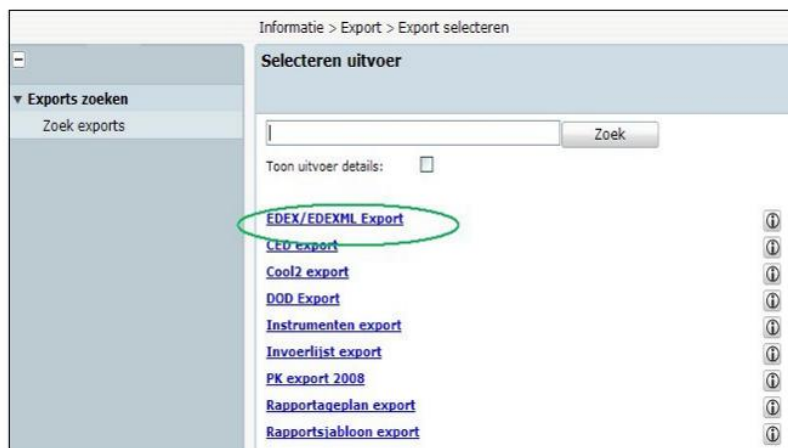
Informatie > Export > Export selecteren

−

▾ Exports zoeken

Zoek exports

Selecteren uitvoer

Zoek

Toon uitvoer details:

EDEX/EDEXML Export

CED export

Cool2 export

DOD Export

Instrumenten export

Invoerlijst export

PK export 2008

Rapportageplan export

Rapportsjabloon export